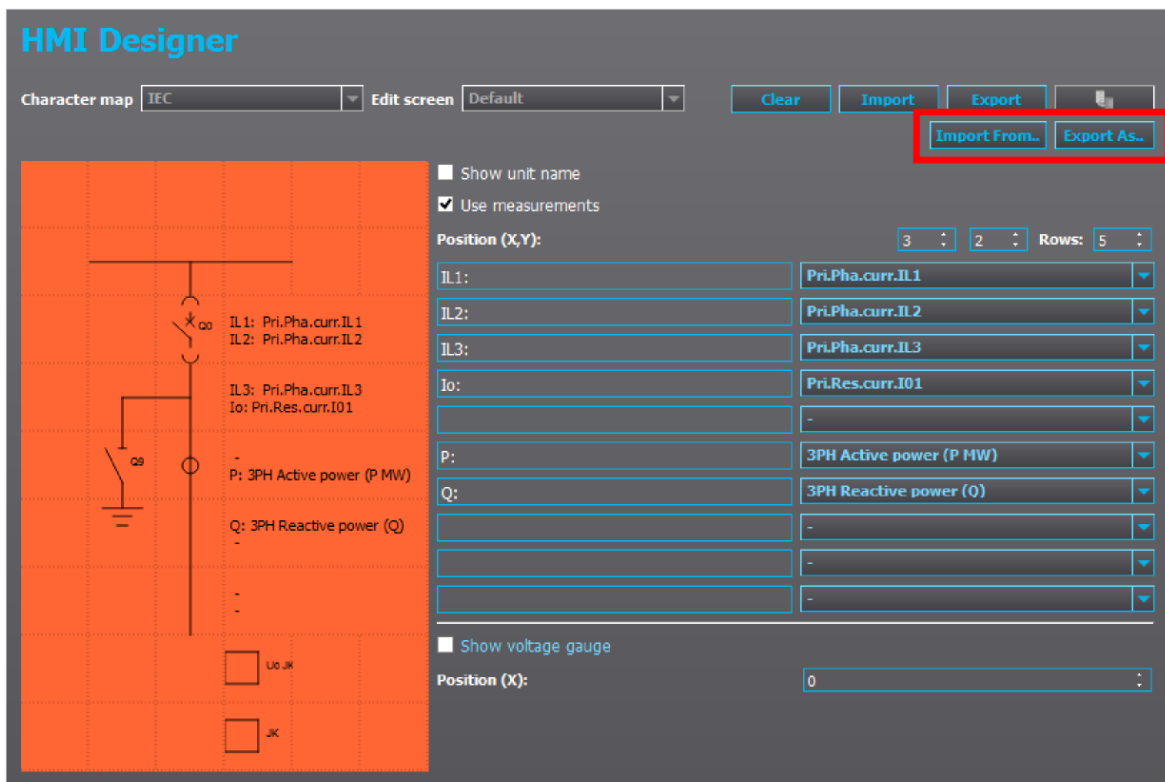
HMI Designer

Character map IEC Edit screen Default

Clear Import Export

Import From.. Export As..

Q0

IL1: Pri.Pha.curr.IL1
IL2: Pri.Pha.curr.IL2

IL3: Pri.Pha.curr.IL3
Io: Pri.Res.curr.I01

Q9

-
P: 3PH Active power (P MW)

Q: 3PH Reactive power (Q)
-

-
-

U0 JK

JK

Show unit name

Use measurements

Position (X,Y): 3 2 Rows: 5

| | |
|---|---|
| IL1: | Pri.Pha.curr.IL1 |
| IL2: | Pri.Pha.curr.IL2 |
| IL3: | Pri.Pha.curr.IL3 |
| Io: | Pri.Res.curr.I01 |
| | - |
| P: | 3PH Active power (P MW) |
| Q: | 3PH Reactive power (Q) |
| | - |
| | - |
| | - |

Show voltage gauge

Position (X): 0